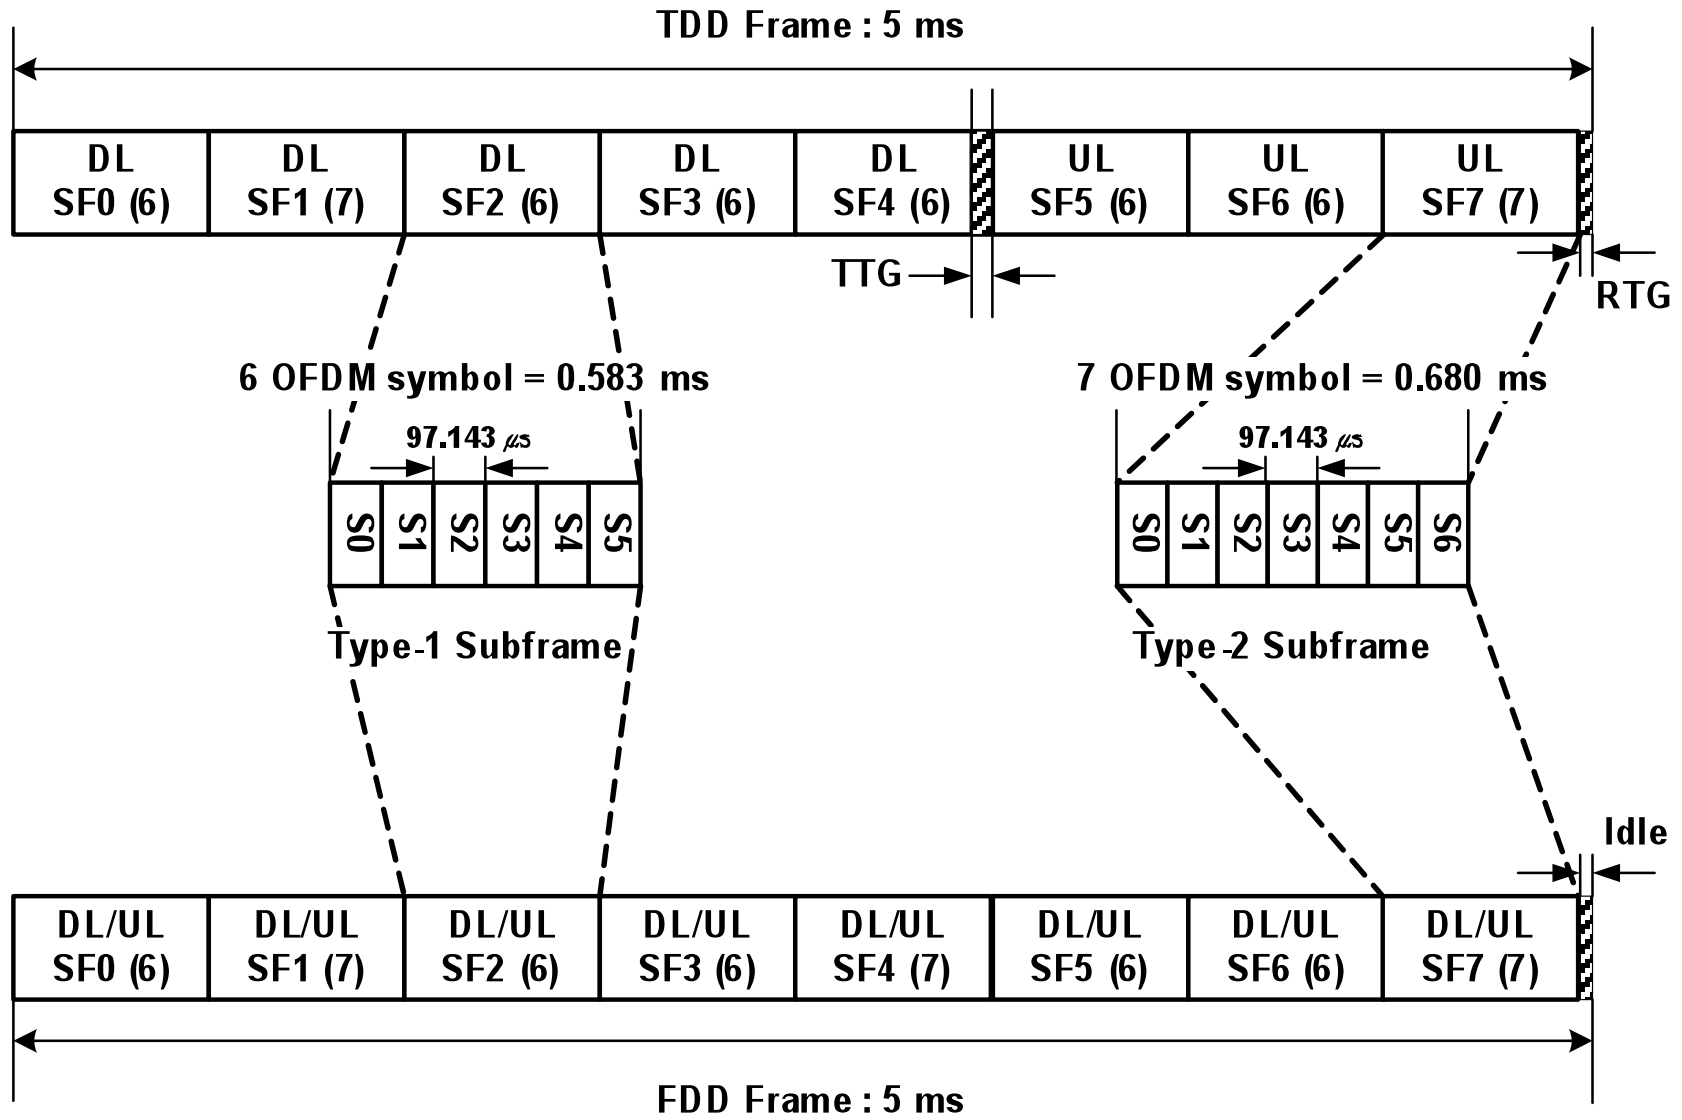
TDD Frame : 5 ms

| DL SF0 (6) | DL SF1 (7) | DL SF2 (6) | DL SF3 (6) | DL SF4 (6) | UL SF5 (6) | UL SF6 (6) | UL SF7 (7) |
|---|---|---|---|---|---|---|---|

TTG

RTG

6 OFDM symbol = 0.583 ms

97.143 $\mu s$

S0 S1 S2 S3 S4 S5

Type-1 Subframe

7 OFDM symbol = 0.680 ms

97.143 $\mu s$

S0 S1 S2 S3 S4 S5 S6

Type-2 Subframe

Idle

| DL/UL SF0 (6) | DL/UL SF1 (7) | DL/UL SF2 (6) | DL/UL SF3 (6) | DL/UL SF4 (7) | DL/UL SF5 (6) | DL/UL SF6 (6) | DL/UL SF7 (7) |
|---|---|---|---|---|---|---|---|

FDD Frame : 5 ms